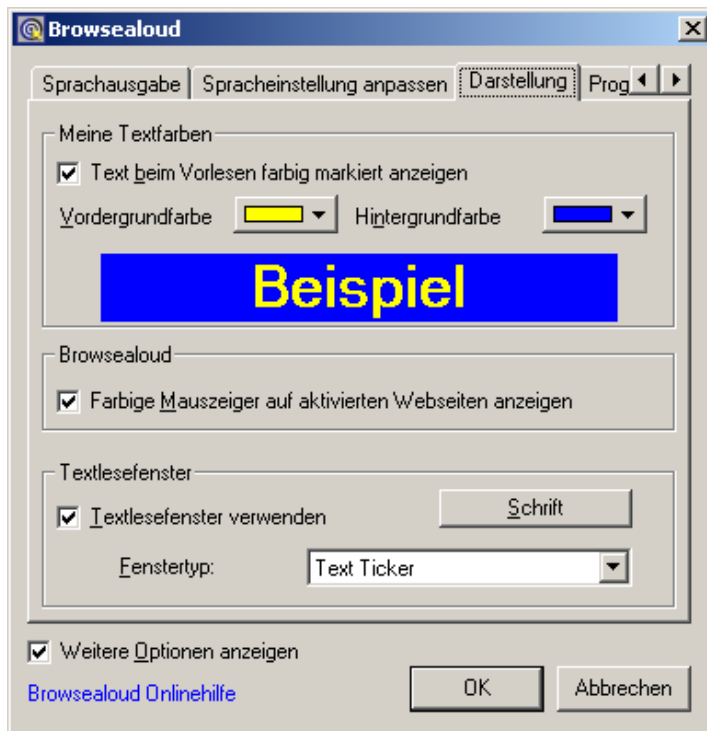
Browsealoud

Sprachausgabe | Spracheinstellung anpassen | Darstellung | Prog

Meine Textfarben

Text beim Vorlesen farbig markiert anzeigen

Vordergrundfarbe

Hintergrundfarbe

Beispiel

Browsealoud

Farbige Mauszeiger auf aktivierten Webseiten anzeigen

Textlesefenster

Textlesefenster verwenden

Schrift

Fenstertyp:

Text Ticker

Weitere Optionen anzeigen

Browsealoud Onlinehilfe

OK

Abbrechen